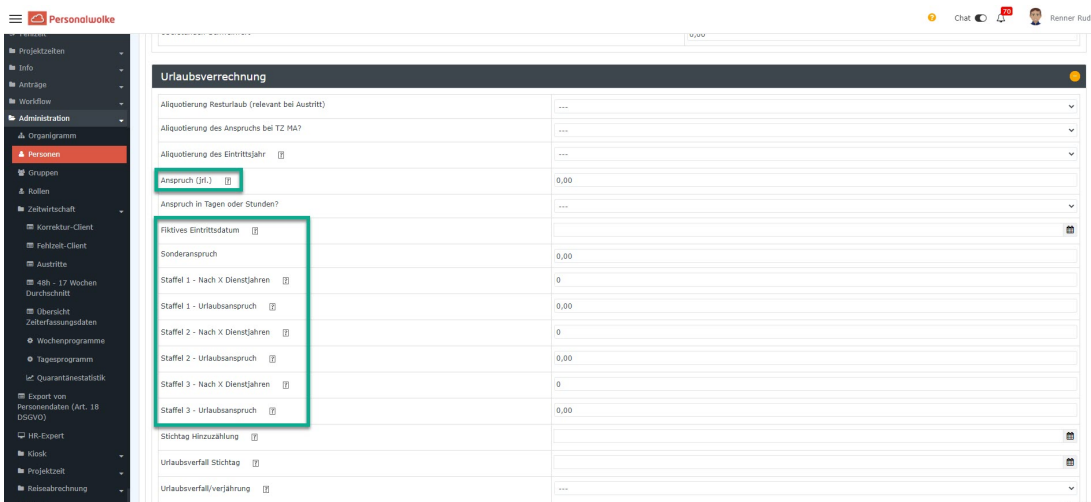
Personalwolke

Chat 70 Renner Rud

Projektzeiten
Info
Anträge
Workflow
Administration
Organigramm
Personen
Gruppen
Rollen
Zeitwirtschaft
Korrektur-Client
Fehlzeit-Client
Austritte
48h - 17 Wochen Durchschnitt
Übersicht Zeiterfassungsdaten
Wochenprogramme
Tagesprogramm
Quarantänestatistik
Export von Personendaten (Art. 18 DSGVO)
HR-Expert
Kiosk
Projektzeit
Reiseabrechnung

0,00

Urlaubsverrechnung

| | |
|---|---|
| Aliquotierung Resturlaub (relevant bei Austritt) | --- |
| Aliquotierung des Anspruchs bei TZ MA? | --- |
| Aliquotierung des Eintrittsjahr ? | --- |
| Anspruch (jrl.) ? | 0,00 |
| Anspruch in Tagen oder Stunden? | --- |
| Fiktives Eintrittsdatum ? | |
| Sonderanspruch | 0,00 |
| Staffel 1 - Nach X Dienstjahren ? | 0 |
| Staffel 1 - Urlaubsanspruch ? | 0,00 |
| Staffel 2 - Nach X Dienstjahren ? | 0 |
| Staffel 2 - Urlaubsanspruch ? | 0,00 |
| Staffel 3 - Nach X Dienstjahren ? | 0 |
| Staffel 3 - Urlaubsanspruch ? | 0,00 |
| Stichtag Hinzuzählung ? | |
| Urlaubsverfall Stichtag ? | |
| Urlaubsverfall/verjährung ? | --- |